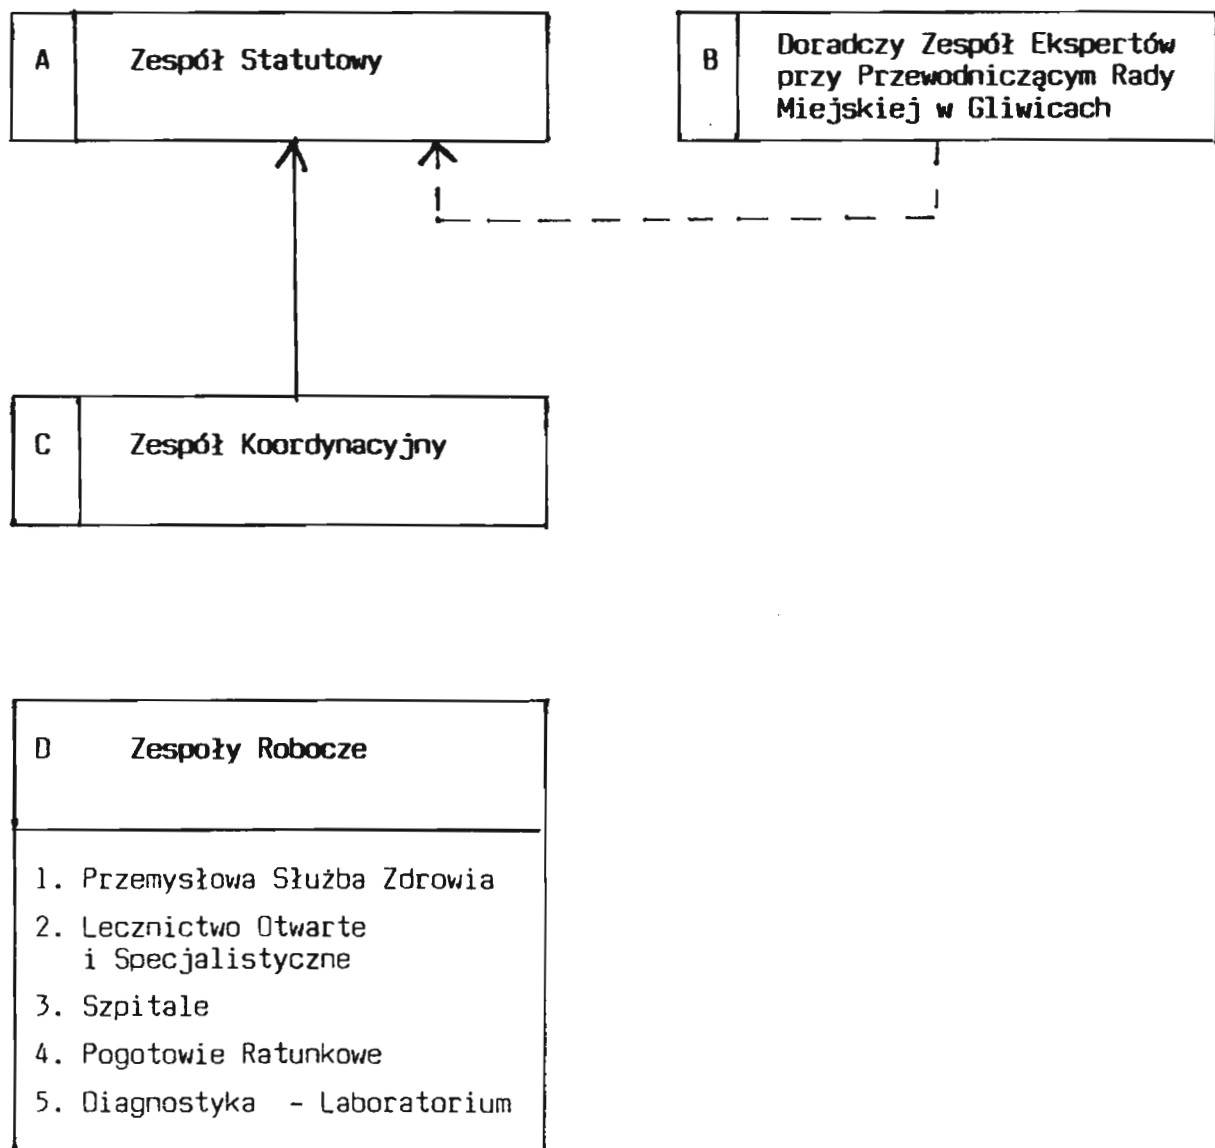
A Zespół Statutowy

B Doradczy Zespół Ekspertów przy Przewodniczącym Rady Miejskiej w Gliwicach

C Zespół Koordynacyjny

D Zespoły Robocze

1. Przemysłowa Służba Zdrowia
2. Lecznictwo Otwarte i Specjalistyczne
3. Szpitale
4. Pogotowie Ratunkowe
5. Diagnostyka - Laboratorium